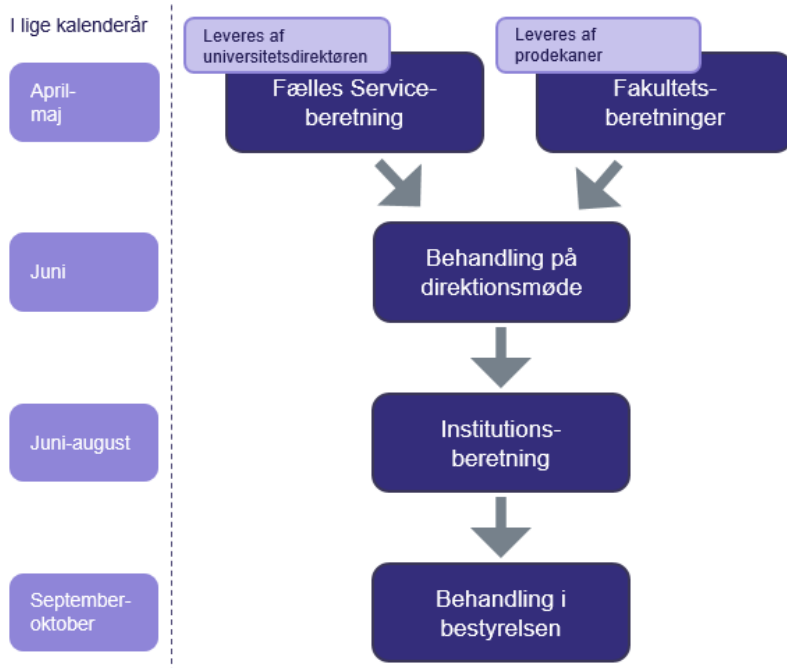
I lige kalenderår

April-maj

Leveres af universitetsdirektøren

Fælles Service-beretning

Leveres af prodekaner

Fakultets-beretninger

Juni

Behandling på direktionsmøde

Juni-august

Institutions-beretning

September-oktober

Behandling i bestyrelsen